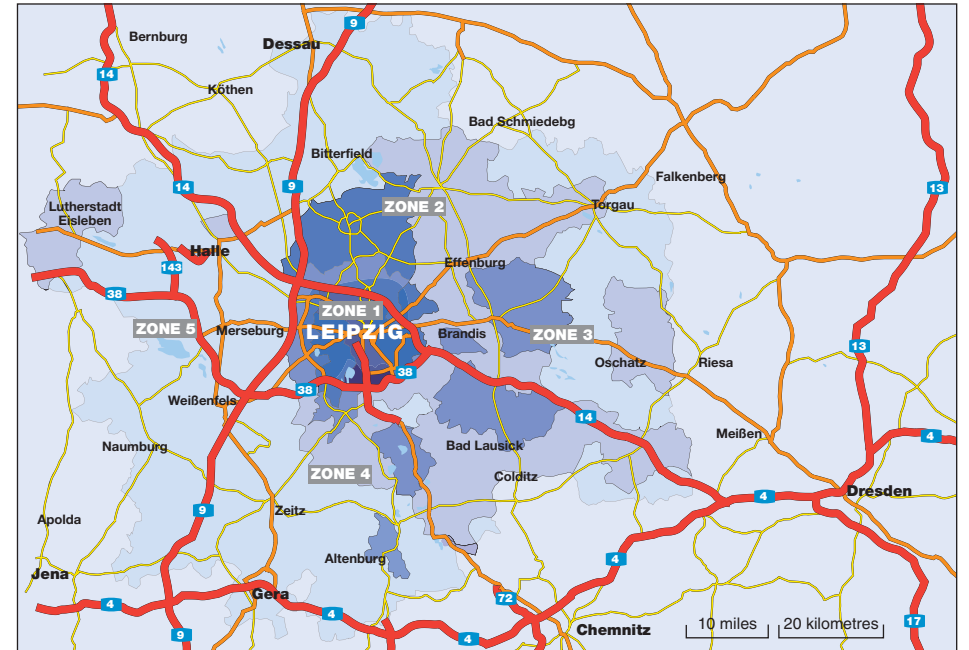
9
Bernburg
Dessau
14
Köthen
Bad Schmiedebg
Bitterfield
14
9
Falkenberg
13
Lutherstadt Eisleben
ZONE 2
Torgau
Halle
143
Effenburg
38
ZONE 1
ZONE 5
Merseburg
LEIPZIG
Brandis
ZONE 3
Oschatz
Riesa
38
13
38
Weißenfels
14
Meißen
4
Bad Lausick
Naumburg
ZONE 4
Colditz
Dresden
4
Zeitz
9
Apolda
4
Altenburg
Jena
Gera
4
4
72
9
4
Chemnitz
10 miles
20 kilometres
17